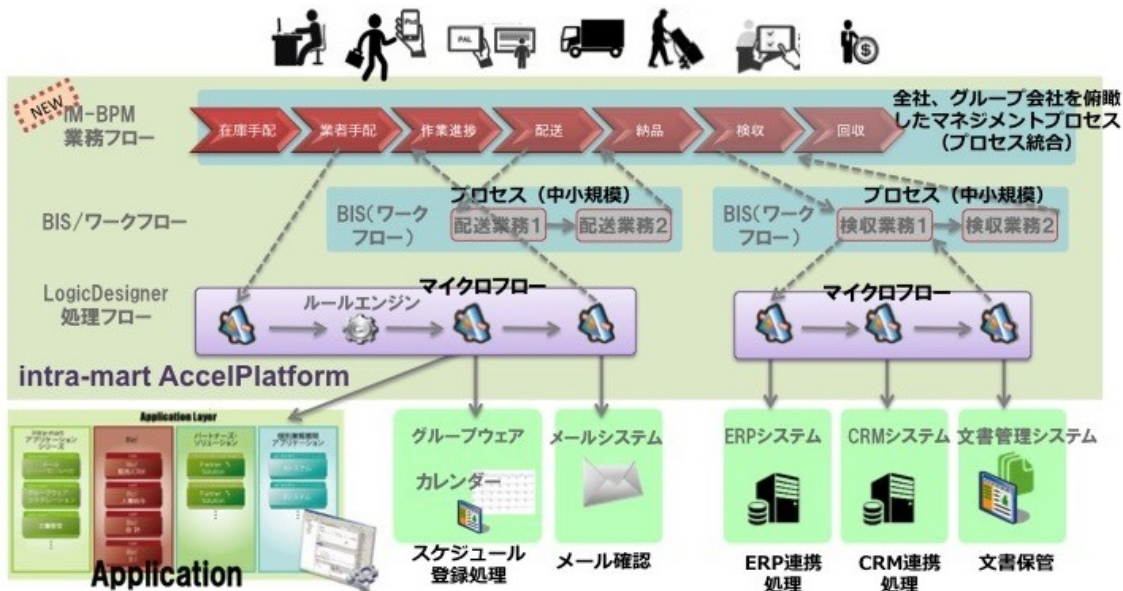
NEW
IM-BPM
業務フロー

在庫手配
業者手配
作業進捗
配送
納品
検収
回収

全社、グループ会社を俯瞰したマネジメントプロセス
（プロセス統合）

BIS/ワークフロー

プロセス（中小規模）
BIS（ワークフロー）
配送業務1
配送業務2

プロセス（中小規模）
BIS（ワークフロー）
検収業務1
検収業務2

LogicDesigner
処理フロー

マイクロフロー
ルールエンジン

マイクロフロー

intra-mart AccelPlatform

Application Layer

Application

グループウェア
カレンダー
スケジュール
登録処理

メールシステム
メール確認

ERPシステム
ERP連携
処理

CRMシステム
CRM連携
処理

文書管理システム
文書保管